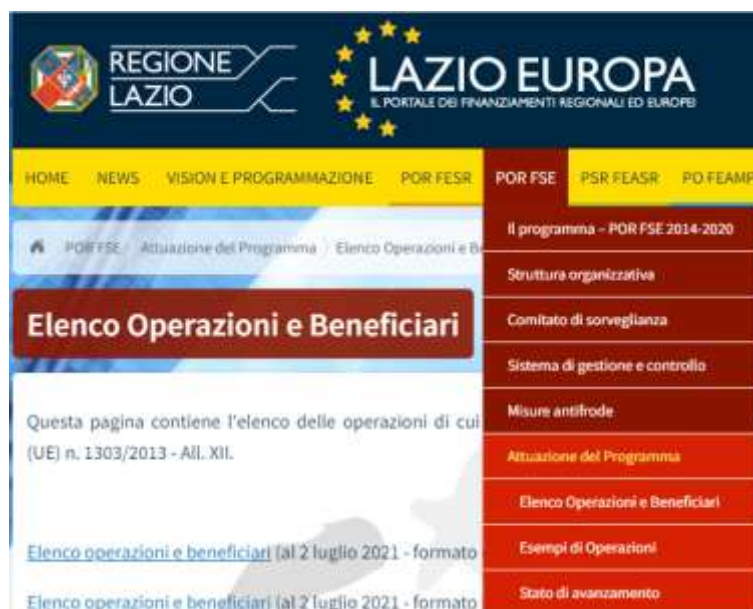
REGIONE LAZIO

LAZIO EUROPA
IL PORTALE DEI FINANZIAMENTI REGIONALI ED EUROPEI

HOME NEWS VISION E PROGRAMMAZIONE POR FESR POR FSE PSR FEASR PO FEAMP

POR FSE / Attuazione del Programma / Elenco Operazioni e B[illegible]

Elenco Operazioni e Beneficiari

Questa pagina contiene l'elenco delle operazioni di cui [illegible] (UE) n. 1303/2013 - All. XII.

Elenco operazioni e beneficiari (al 2 luglio 2021 - formato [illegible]

Elenco operazioni e beneficiari (al 2 luglio 2021 - formato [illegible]

Il programma – POR FSE 2014-2020
Struttura organizzativa
Comitato di sorveglianza
Sistema di gestione e controllo
Misure antifrode
Attuazione del Programma
Elenco Operazioni e Beneficiari
Esempi di Operazioni
Stato di avanzamento